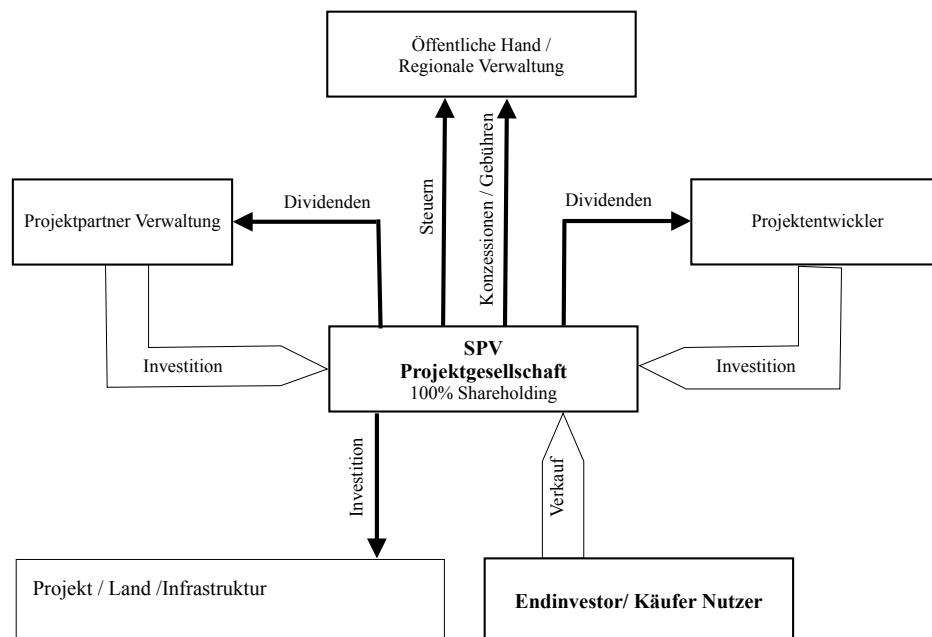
Öffentliche Hand / Regionale Verwaltung

Projektpartner Verwaltung

Dividenden

Steuern

Konzessionen / Gebühren

Dividenden

Projektentwickler

Investition

SPV
Projektgesellschaft
100% Shareholding

Investition

Investition

Verkauf

Projekt / Land /Infrastruktur

Endinvestor/ Käufer Nutzer